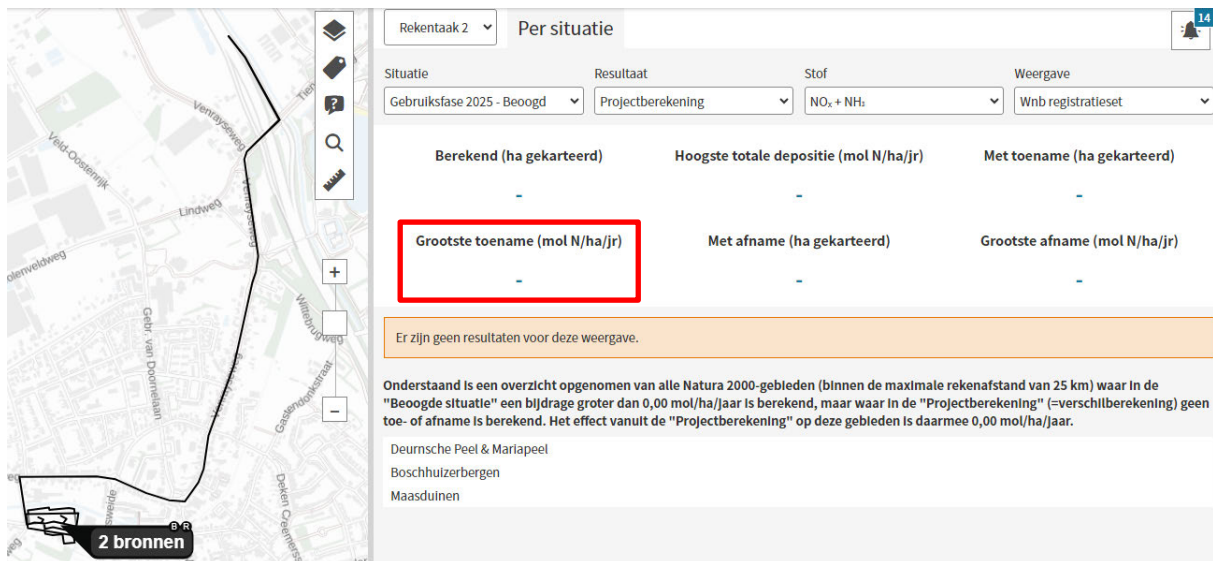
Veld-Oostenrijk
Venraysweg
Tienrayseweg
Lindweg
Venraysweg
olenveldweg
Wittebrugweg
Gebr. van Doornelaan
Gasthuisdonkstraat
Deken Creemers
2 bronnen
B R

Rekentaak 2
Per situatie
14

Situatie
Gebruiksfase 2025 - Beoogd
Resultaat
Projectberekening
Stof
$NO_x + NH_3$
Weergave
Wnb registratieset

Berekend (ha gekarteerd)
-
Hoogste totale depositie (mol N/ha/jr)
-
Met toename (ha gekarteerd)
-
Grootste toename (mol N/ha/jr)
-
Met afname (ha gekarteerd)
-
Grootste afname (mol N/ha/jr)
-

Er zijn geen resultaten voor deze weergave.

Onderstaand is een overzicht opgenomen van alle Natura 2000-gebieden (binnen de maximale rekenafstand van 25 km) waar in de "Beoogde situatie" een bijdrage groter dan 0,00 mol/ha/jaar is berekend, maar waar in de "Projectberekening" (=verschilberekening) geen toe- of afname is berekend. Het effect vanuit de "Projectberekening" op deze gebieden is daarmee 0,00 mol/ha/jaar.

Deurnsche Peel & Mariapeel
Boschhuizerbergen
Maasduinen